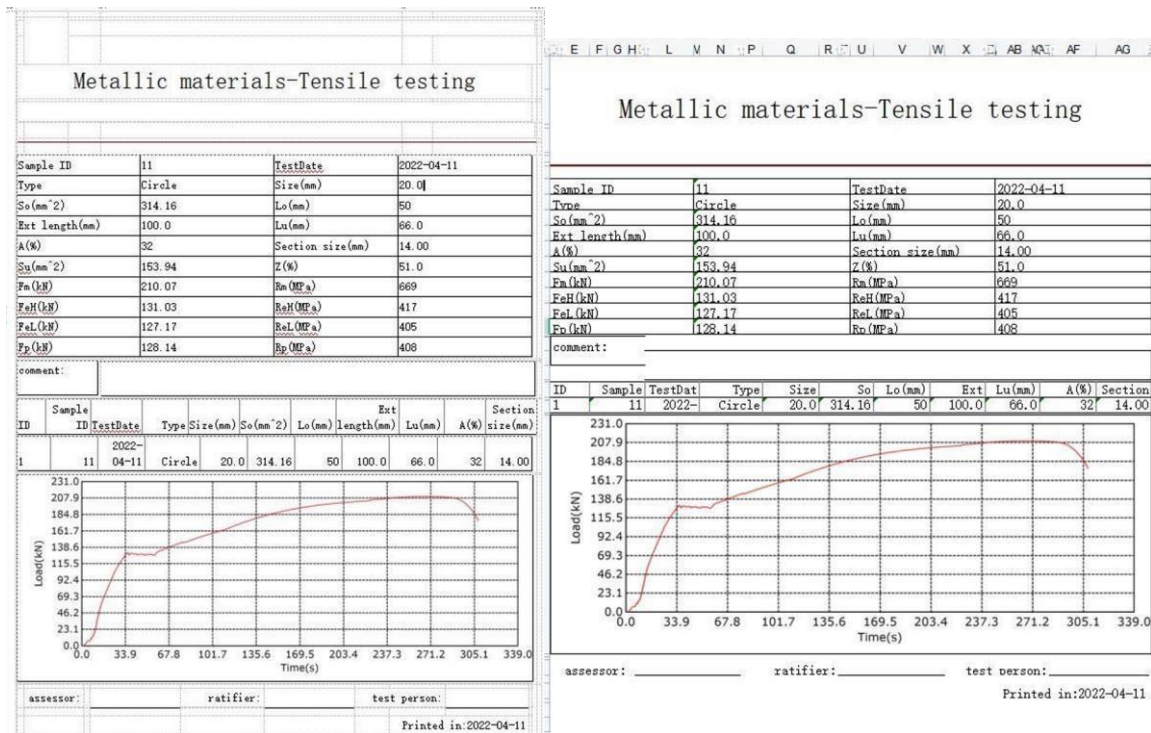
Metallic materials-Tensile testing

| Sample ID | 11 | TestDate | 2022-04-11 |
|---|---|---|---|
| Type | Circle | Size(mm) | 20.0 |
| So(mm^2) | 314.16 | Lo(mm) | 50 |
| Ext length(mm) | 100.0 | Lu(mm) | 66.0 |
| A(%) | 32 | Section size(mm) | 14.00 |
| Su(mm^2) | 153.94 | Z(%) | 51.0 |
| Fm(kN) | 210.07 | Rm(MPa) | 669 |
| FeH(kN) | 131.03 | ReH(MPa) | 417 |
| FeL(kN) | 127.17 | ReL(MPa) | 405 |
| Fp(kN) | 128.14 | Rp(MPa) | 408 |

comment:

| ID | Sample ID | TestDate | Type | Size(mm) | So(mm^2) | Lo(mm) | Ext length(mm) | Lu(mm) | A(%) | Section size(mm) |
|---|---|---|---|---|---|---|---|---|---|---|
| 1 | 11 | 2022-04-11 | Circle | 20.0 | 314.16 | 50 | 100.0 | 66.0 | 32 | 14.00 |

231.0
207.9
184.8
161.7
138.6
115.5
92.4
69.3
46.2
23.1
0.0
Load(kN)
0.0 33.9 67.8 101.7 135.6 169.5 203.4 237.3 271.2 305.1 339.0
Time(s)

assessor: ratifier: test person:

Printed in:2022-04-11

E F G H L M N P Q R U V W X AB AC AF AG

Metallic materials-Tensile testing

| Sample ID | 11 | TestDate | 2022-04-11 |
|---|---|---|---|
| Type | Circle | Size(mm) | 20.0 |
| So(mm^2) | 314.16 | Lo(mm) | 50 |
| Ext length(mm) | 100.0 | Lu(mm) | 66.0 |
| A(%) | 32 | Section size(mm) | 14.00 |
| Su(mm^2) | 153.94 | Z(%) | 51.0 |
| Fm(kN) | 210.07 | Rm(MPa) | 669 |
| FeH(kN) | 131.03 | ReH(MPa) | 417 |
| FeL(kN) | 127.17 | ReL(MPa) | 405 |
| Fp(kN) | 128.14 | Rp(MPa) | 408 |

comment:

| ID | Sample | TestDat | Type | Size | So | Lo(mm) | Ext | Lu(mm) | A(%) | Section |
|---|---|---|---|---|---|---|---|---|---|---|
| 1 | 11 | 2022- | Circle | 20.0 | 314.16 | 50 | 100.0 | 66.0 | 32 | 14.00 |

231.0
207.9
184.8
161.7
138.6
115.5
92.4
69.3
46.2
23.1
0.0
Load(kN)
0.0 33.9 67.8 101.7 135.6 169.5 203.4 237.3 271.2 305.1 339.0
Time(s)

assessor: ratifier: test person:

Printed in:2022-04-11